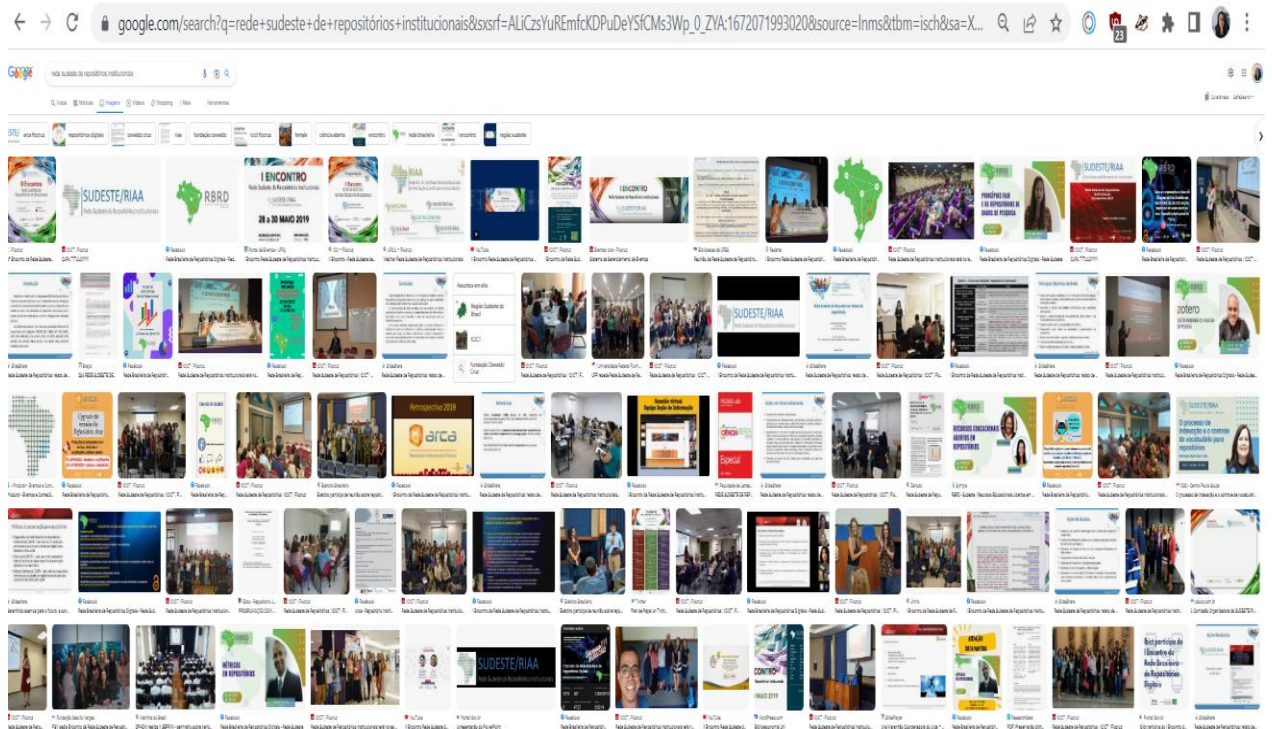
google.com/search?q=rede+sudeste+de+repositórios+institucionais&sxsrf=ALiCzsYuREmfcKDPuDeYSfCMs3Wp_0_ZYA:1672071993020&source=lnms&tbm=isch&sa=X...

Google

rede sudeste de repositórios institucionais

Todas Notícias Imagens Vídeos Shopping Mais Ferramentas

SUDESTE/RIAA
Rede Sudeste de Repositórios Institucionais

RBRD

I ENCONTRO
Rede Sudeste de Repositórios Institucionais
28 a 30 MAIO 2019

I ENCONTRO
Rede Sudeste de Repositórios Institucionais

PRINCÍPIOS FAIR E OS REPOSITÓRIOS DE DADOS DE PESQUISA

SUDESTE/RIAA

Pesquisas relacionadas
Região Sudeste do Brasil
ICICT
Fundação Oswaldo Cruz

SUDESTE/RIAA
Rede Sudeste de Repositórios Institucionais

zotero

Retrospectiva 2019
arca

RECURSOS EDUCACIONAIS ABERTOS EM REPOSITÓRIOS

O processo de indexação e o controle de vocabulário para repositórios

MÉTRICAS EM REPOSITÓRIOS

SUDESTE/RIAA
Rede Sudeste de Repositórios Institucionais

I ENCONTRO
MAIO 2019

ATENÇÃO DATA NOVA

Rede Brasileira de Repositórios Digitais